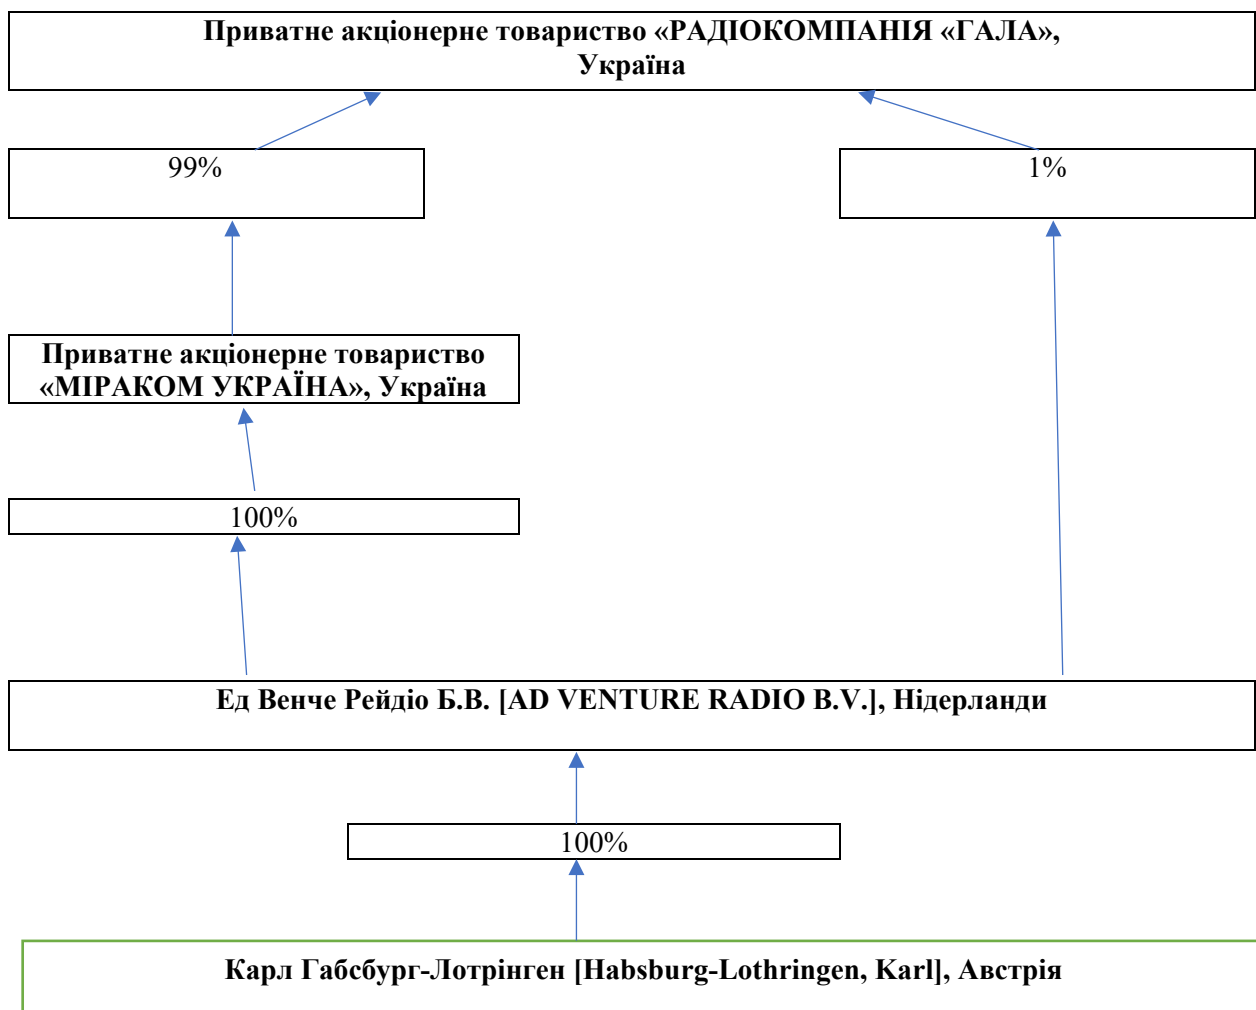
Приватне акціонерне товариство «РАДІОКОМПАНІЯ «ГАЛА», Україна

99%

1%

Приватне акціонерне товариство «МІРАКОМ УКРАЇНА», Україна

100%

Ед Венче Рейдіо Б.В. [AD VENTURE RADIO B.V.], Нідерланди

100%

Карл Габсбург-Лотрінген [Habsburg-Lothringen, Karl], Австрія